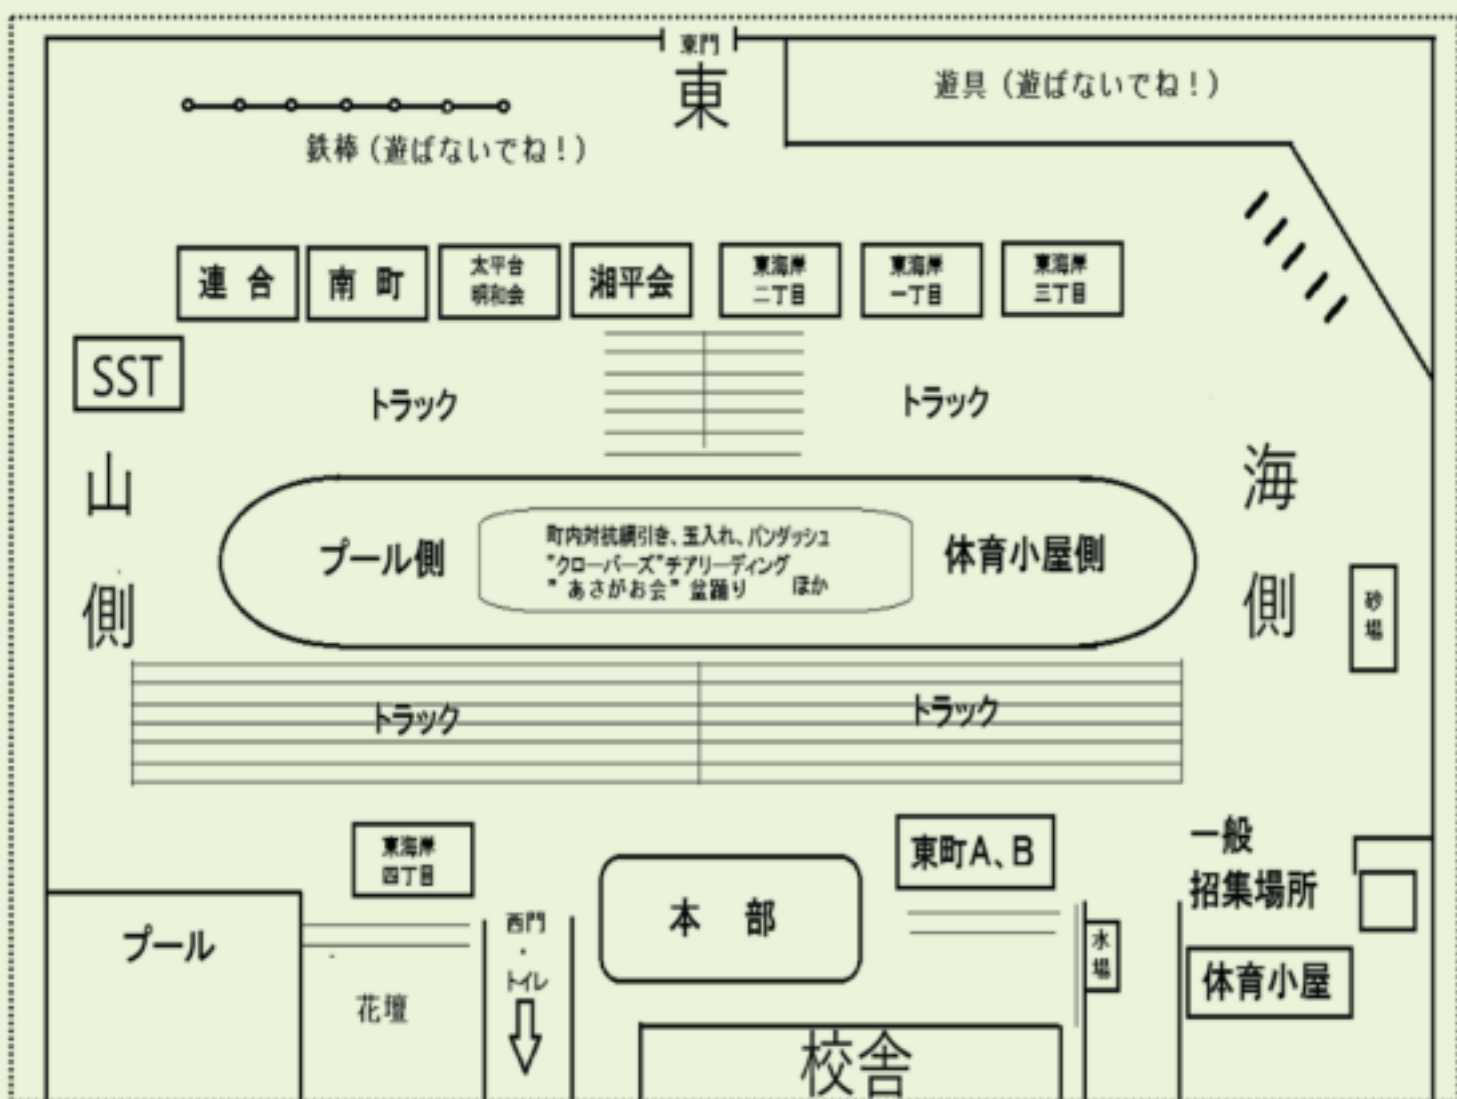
東門

東

遊具（遊ばないでね！）

鉄棒（遊ばないでね！）

連合

南町

太平台
明和会

湘平会

東海岸
二丁目

東海岸
一丁目

東海岸
三丁目

SST

トラック

トラック

山側

海側

プール側

町内対抗綱引き、玉入れ、バンダッシュ
"クローバーズ"チアリーディング
"あさがお会" 盆踊り　ほか

体育小屋側

砂場

トラック

トラック

東海岸
四丁目

東町A、B

一般
招集場所

プール

西門
・
トイレ

本部

水場

体育小屋

花壇

校舎